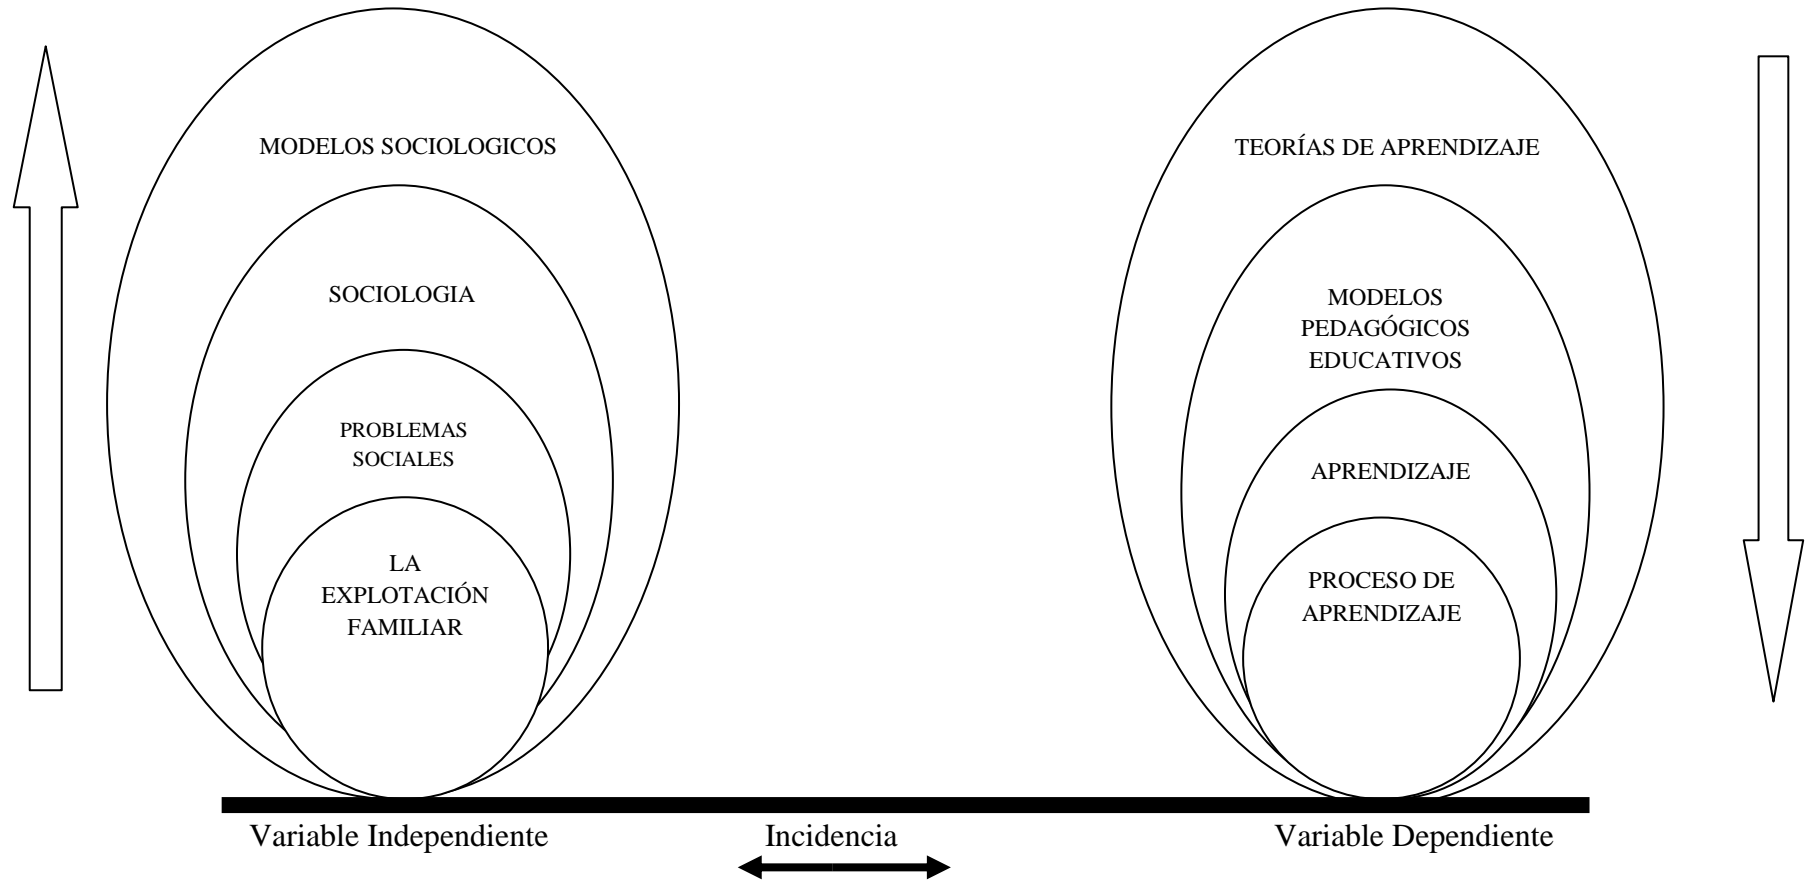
MODELOS SOCIOLOGICOS

SOCIOLOGIA

PROBLEMAS SOCIALES

LA EXPLOTACIÓN FAMILIAR

TEORÍAS DE APRENDIZAJE

MODELOS PEDAGÓGICOS EDUCATIVOS

APRENDIZAJE

PROCESO DE APRENDIZAJE

Variable Independiente

Incidencia

Variable Dependiente